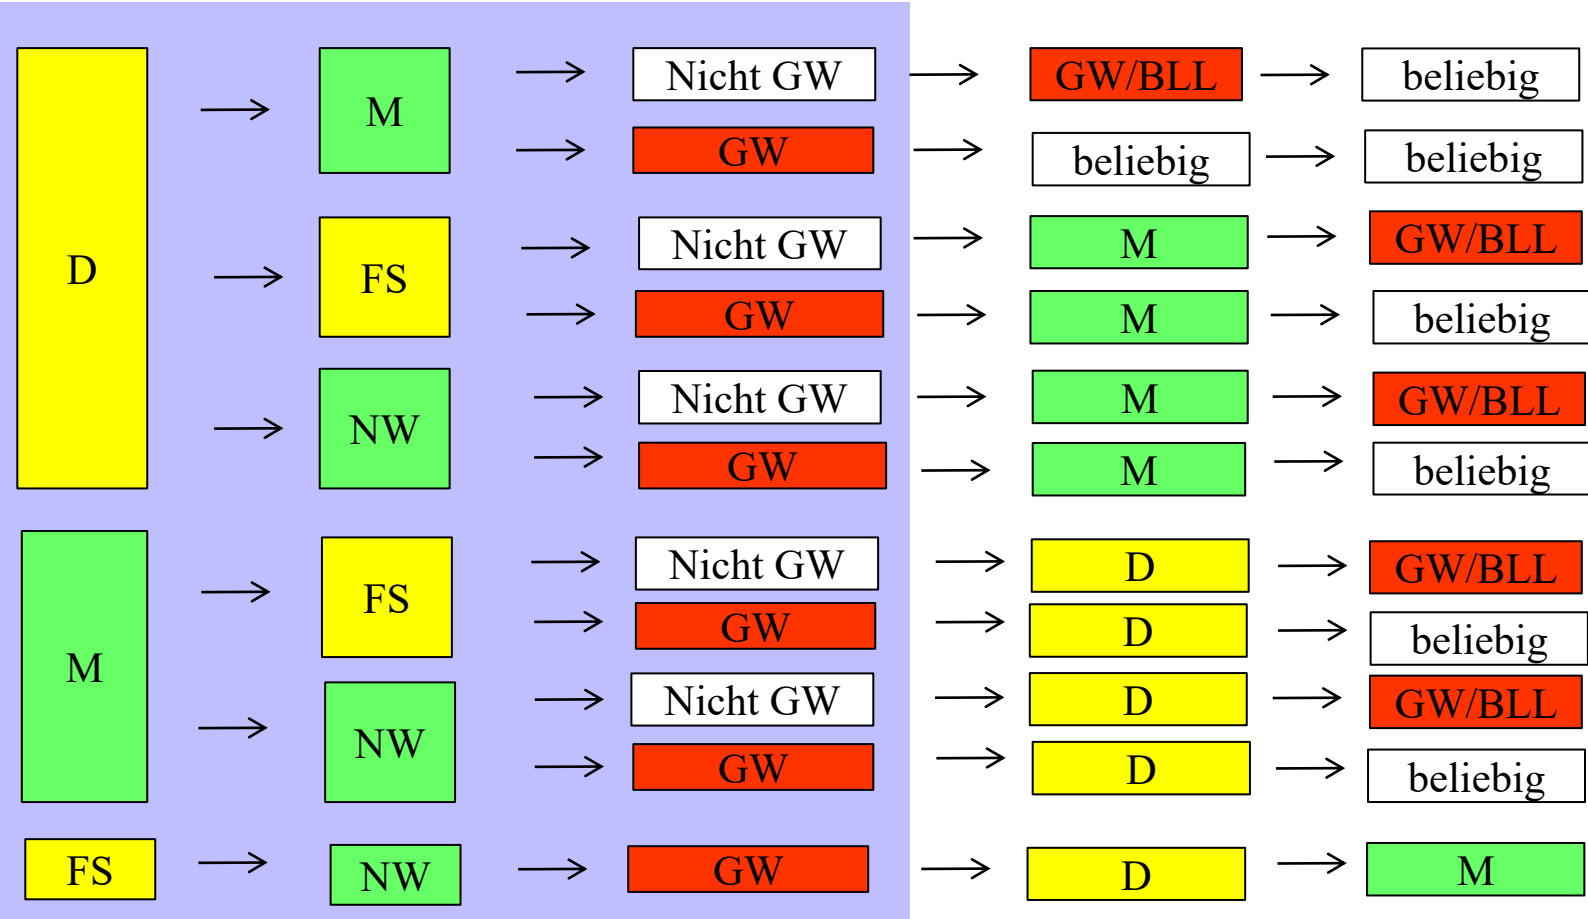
D → M → Nicht GW → GW/BLL → beliebig
→ GW → beliebig → beliebig

→ FS → Nicht GW → M → GW/BLL
→ GW → M → beliebig

→ NW → Nicht GW → M → GW/BLL
→ GW → M → beliebig

M → FS → Nicht GW → D → GW/BLL
→ GW → D → beliebig

→ NW → Nicht GW → D → GW/BLL
→ GW → D → beliebig

FS → NW → GW → D → M